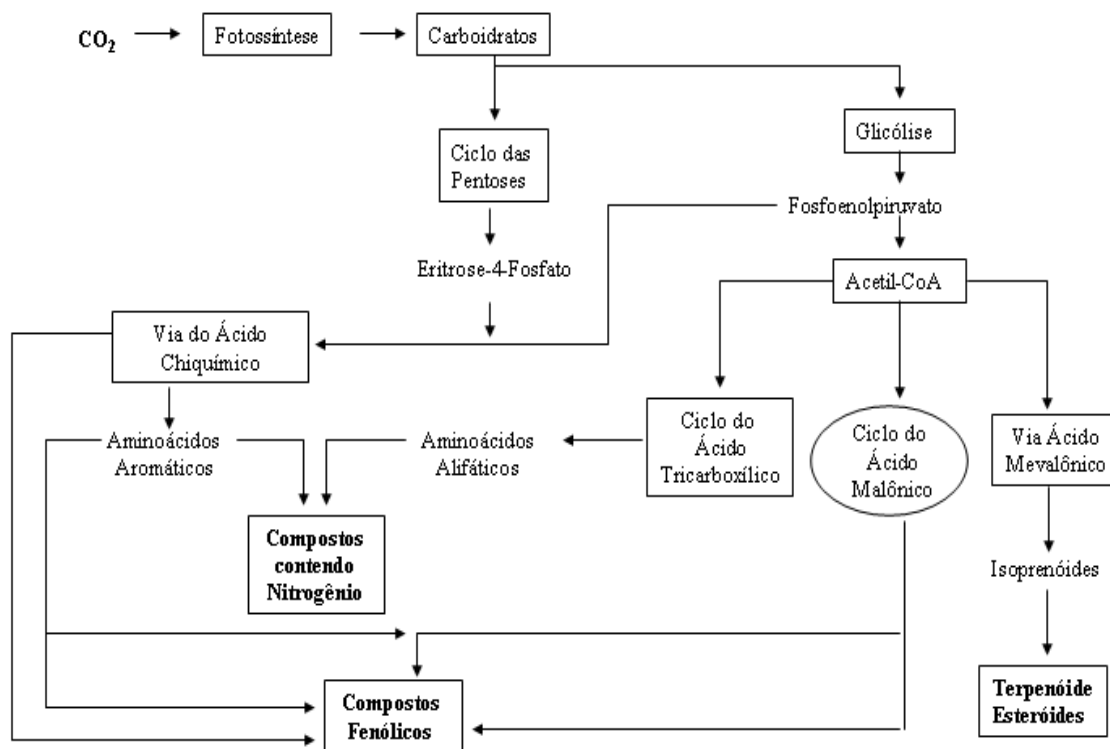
$CO_2$

Fotossíntese

Carboidratos

Ciclo das Pentoses

Glicólise

Fosfoenolpiruvato

Eritrose-4-Fosfato

Acetil-CoA

Via do Ácido Chiquímico

Aminoácidos Aromáticos

Aminoácidos Alifáticos

Ciclo do Ácido Tricarboxílico

Ciclo do Ácido Malônico

Via Ácido Mevalônico

Compostos contendo Nitrogênio

Isoprenóides

Compostos Fenólicos

Terpenóide Esteróides